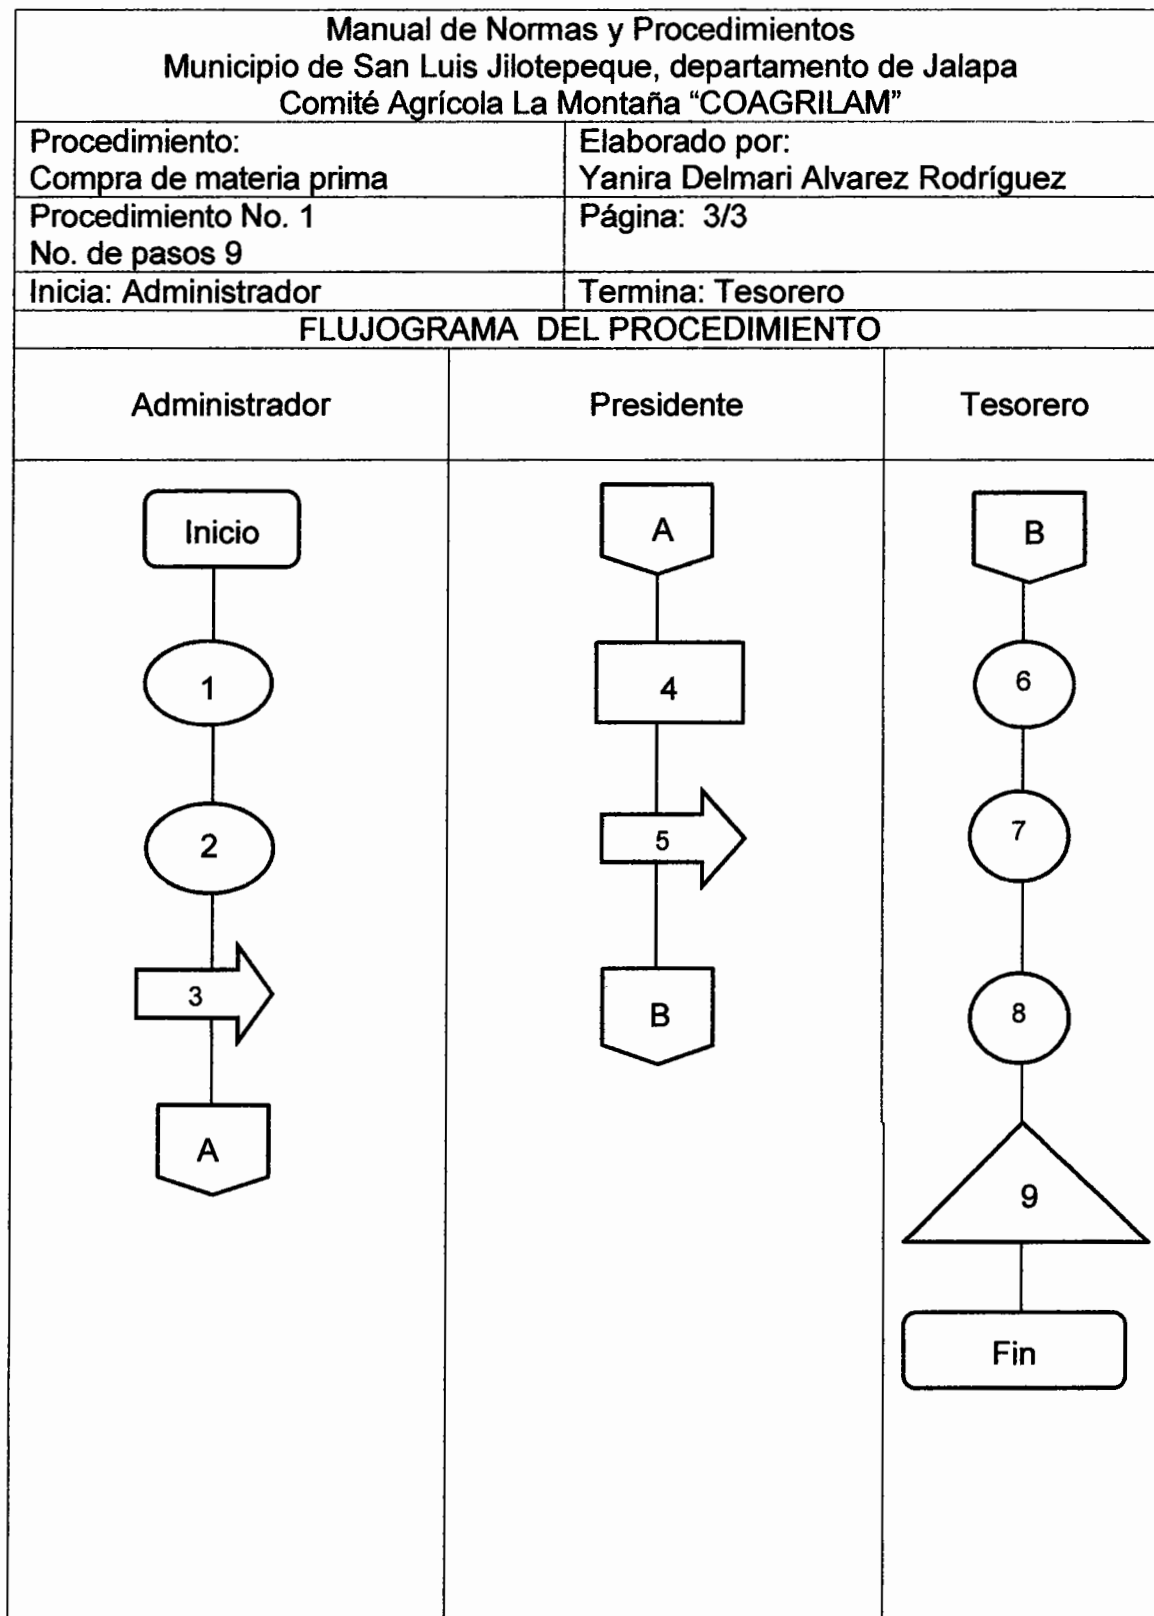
Manual de Normas y Procedimientos
Municipio de San Luis Jilotepeque, departamento de Jalapa
Comité Agrícola La Montaña "COAGRILAM"

| Procedimiento: Compra de materia prima | Elaborado por: Yanira Delmari Alvarez Rodríguez |
|---|---|
| Procedimiento No. 1 No. de pasos 9 | Página: 3/3 |
| Inicia: Administrador | Termina: Tesorero |

FLUJOGRAMA DEL PROCEDIMIENTO

Administrador

Inicio
1
2
3
A

Presidente

A
4
5
B

Tesorero

B
6
7
8
9
Fin